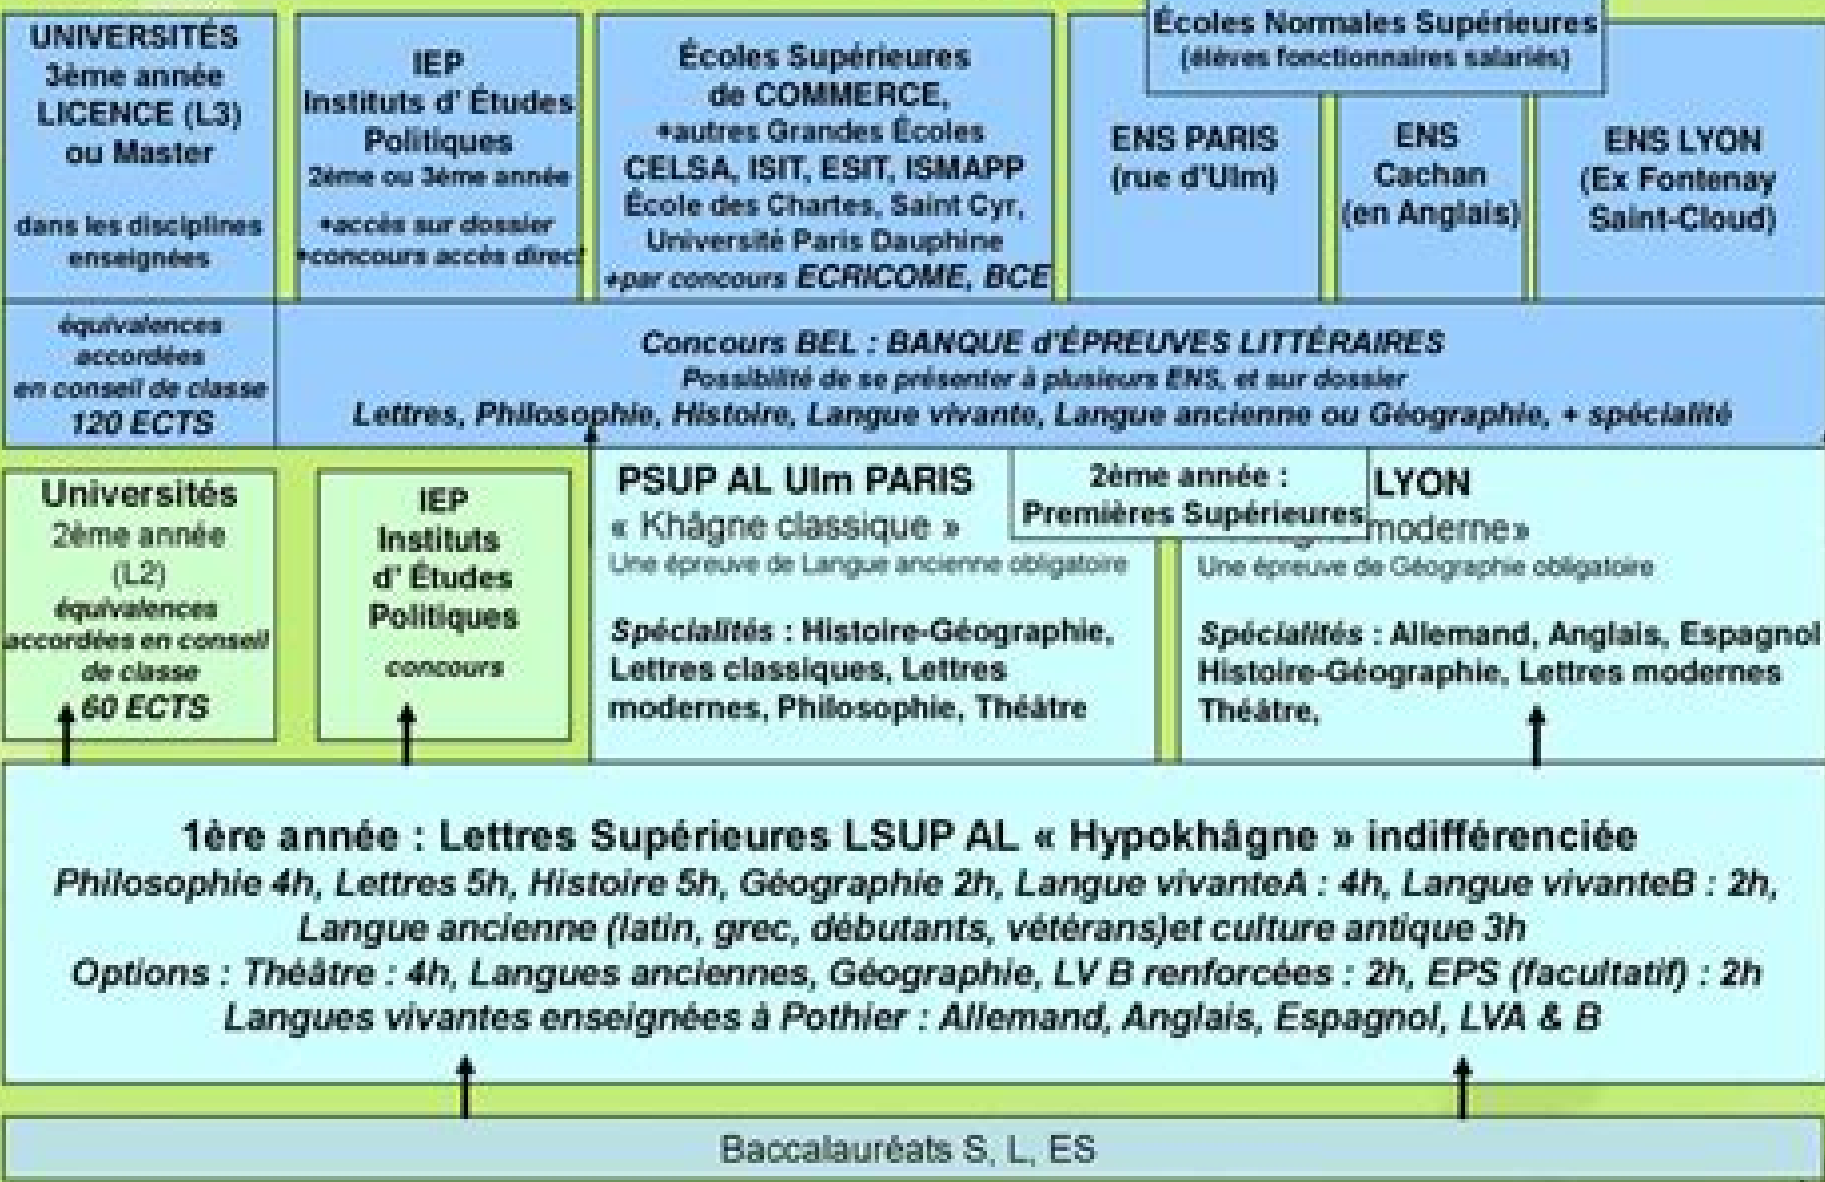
UNIVERSITÉS
3ème année
LICENCE (L3)
ou Master

dans les disciplines enseignées

IEP
Instituts d' Études Politiques
2ème ou 3ème année

+accès sur dossier
+concours accès direct

Écoles Supérieures de COMMERCE,
+autres Grandes Écoles
CELSA, ISIT, ESIT, ISMAPP
École des Chartes, Saint Cyr,
Université Paris Dauphine
+par concours ECRICOME, BCE

Écoles Normales Supérieures
(élèves fonctionnaires salariés)

ENS PARIS
(rue d'Ulm)

ENS
Cachan
(en Anglais)

ENS LYON
(Ex Fontenay Saint-Cloud)

équivalences accordées en conseil de classe
120 ECTS

Concours BEL : BANQUE d'ÉPREUVES LITTÉRAIRES
Possibilité de se présenter à plusieurs ENS, et sur dossier
Lettres, Philosophie, Histoire, Langue vivante, Langue ancienne ou Géographie, + spécialité

Universités
2ème année
(L2)
équivalences accordées en conseil de classe
60 ECTS

IEP
Instituts d' Études Politiques
concours

PSUP AL Ulm PARIS
« Khâgne classique »
Une épreuve de Langue ancienne obligatoire

Spécialités : Histoire-Géographie, Lettres classiques, Lettres modernes, Philosophie, Théâtre

2ème année :
Premières Supérieures

LYON
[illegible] moderne»
Une épreuve de Géographie obligatoire

Spécialités : Allemand, Anglais, Espagnol Histoire-Géographie, Lettres modernes Théâtre,

1ère année : Lettres Supérieures LSUP AL « Hypokhâgne » indifférenciée
Philosophie 4h, Lettres 5h, Histoire 5h, Géographie 2h, Langue vivanteA : 4h, Langue vivanteB : 2h, Langue ancienne (latin, grec, débutants, vétérans)et culture antique 3h
Options : Théâtre : 4h, Langues anciennes, Géographie, LV B renforcées : 2h, EPS (facultatif) : 2h
Langues vivantes enseignées à Pothier : Allemand, Anglais, Espagnol, LVA & B

Baccalauréats S, L, ES